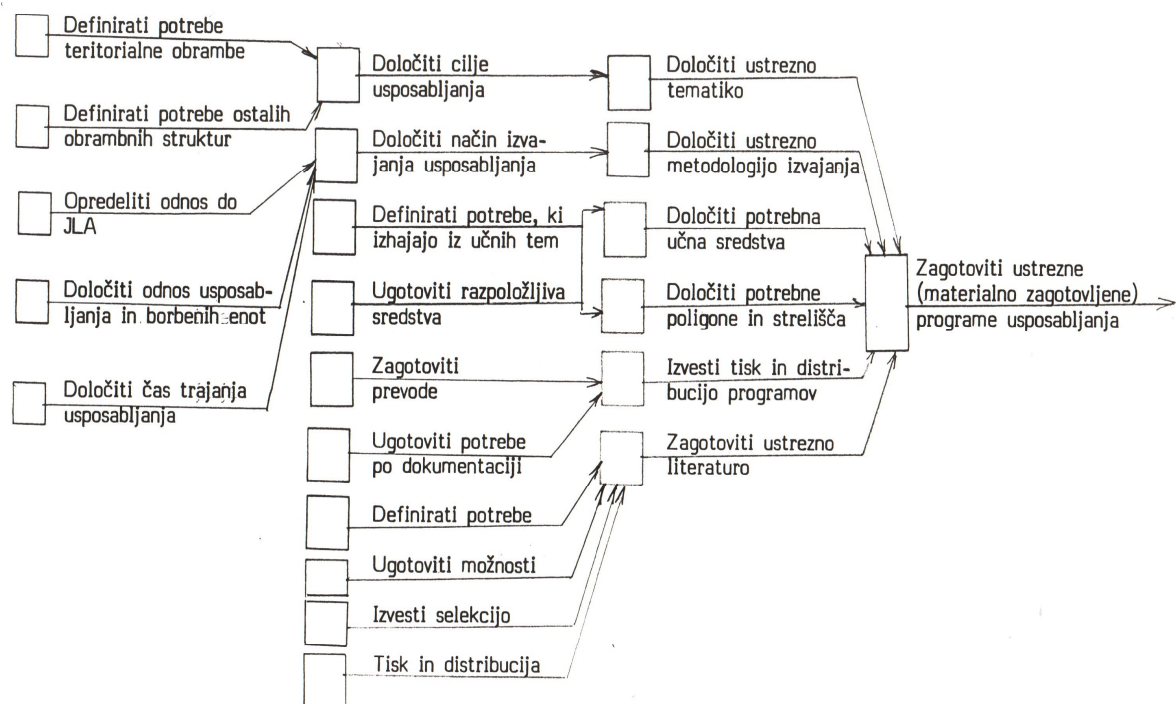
Definirati potrebe teritorialne obrambe

Definirati potrebe ostalih obrambnih struktur

Opredeliti odnos do JLA

Določiti odnos usposabljanja in borbenih enot

Določiti čas trajanja usposabljanja

Določiti cilje usposabljanja

Določiti način izvajanja usposabljanja

Definirati potrebe, ki izhajajo iz učnih tem

Ugotoviti razpoložljiva sredstva

Zagotoviti prevode

Ugotoviti potrebe po dokumentaciji

Definirati potrebe

Ugotoviti možnosti

Izvesti selekcijo

Tisk in distribucija

Določiti ustrezno tematiko

Določiti ustrezno metodologijo izvajanja

Določiti potrebna učna sredstva

Določiti potrebne poligone in strelišča

Izvesti tisk in distribucijo programov

Zagotoviti ustrezno literaturo

Zagotoviti ustrezne (materialno zagotovljene) programe usposabljanja